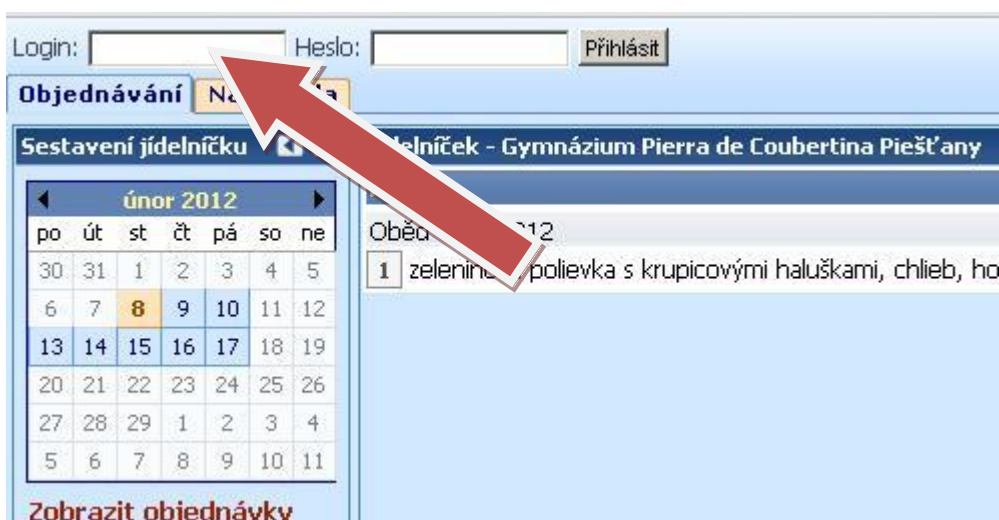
Login: Heslo: Přihlásit

Objednávání Na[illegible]a

Sestavení jídelníčku

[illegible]delníček - Gymnázium Pierra de Coubertina Piešťany

únor 2012

| po | út | st | čt | pá | so | ne |
|---|---|---|---|---|---|---|
| 30 | 31 | 1 | 2 | 3 | 4 | 5 |
| 6 | 7 | 8 | 9 | 10 | 11 | 12 |
| 13 | 14 | 15 | 16 | 17 | 18 | 19 |
| 20 | 21 | 22 | 23 | 24 | 25 | 26 |
| 27 | 28 | 29 | 1 | 2 | 3 | 4 |
| 5 | 6 | 7 | 8 | 9 | 10 | 11 |

Oběd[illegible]12

1 zelenin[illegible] polievka s krupicovými haluškami, chlieb, ho

Zobrazit objednávky